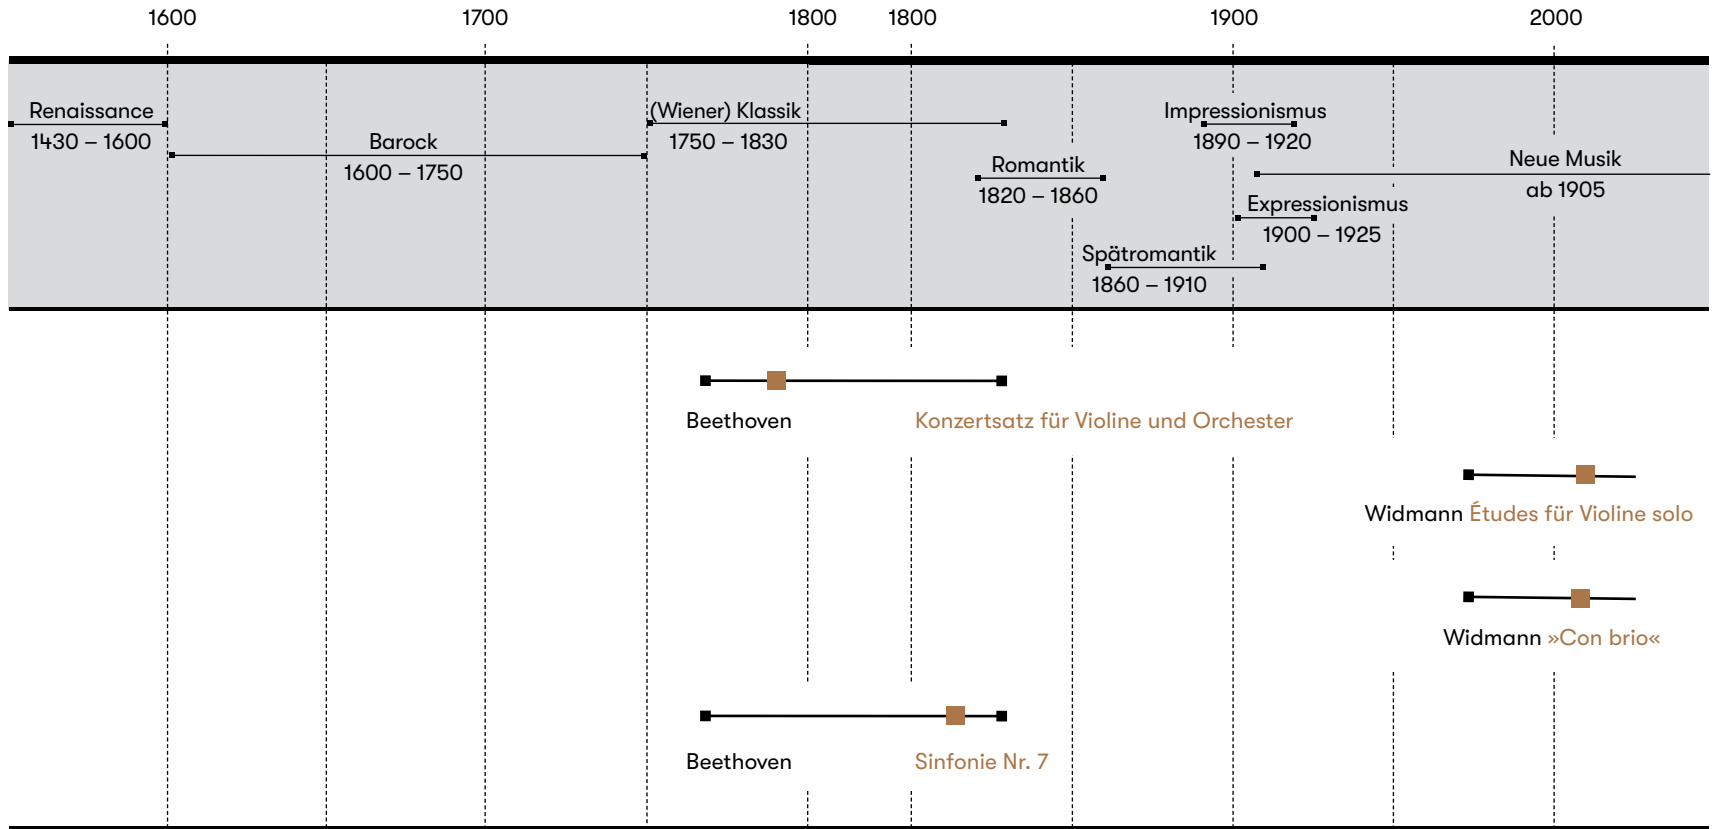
1600 1700 1800 1800 1900 2000

Renaissance
1430 – 1600

Barock
1600 – 1750

(Wiener) Klassik
1750 – 1830

Romantik
1820 – 1860

Spätromantik
1860 – 1910

Impressionismus
1890 – 1920

Expressionismus
1900 – 1925

Neue Musik
ab 1905

Beethoven Konzertsatz für Violine und Orchester

Widmann Études für Violine solo

Widmann »Con brio«

Beethoven Sinfonie Nr. 7